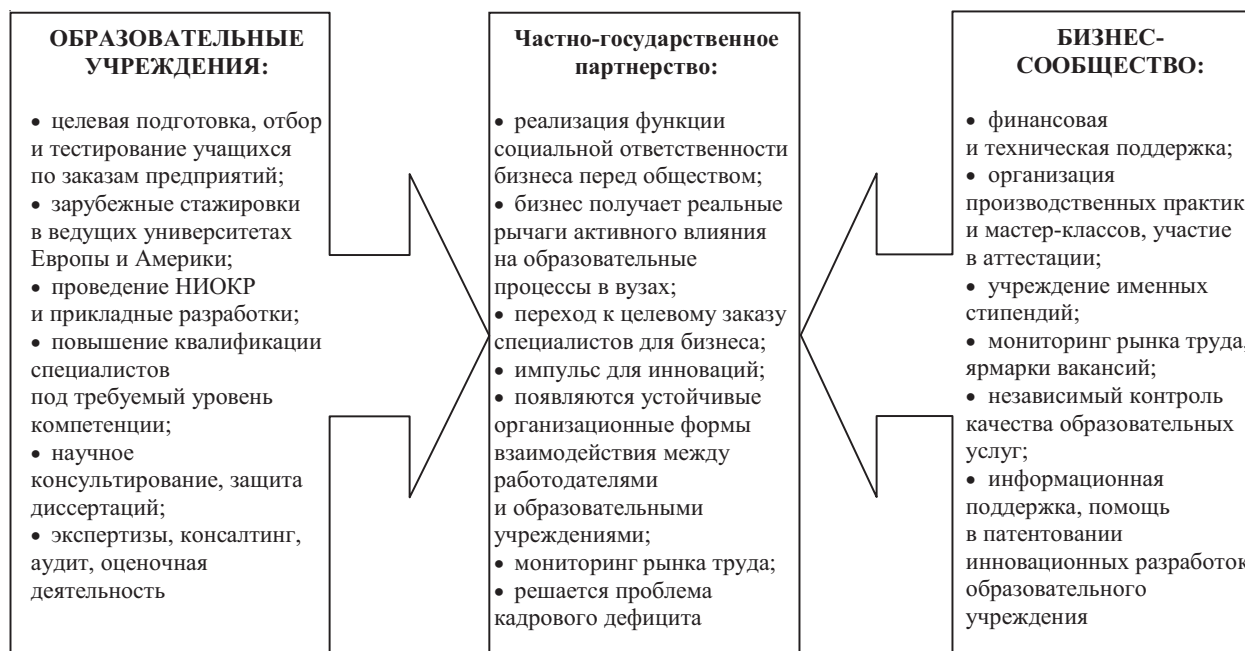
ОБРАЗОВАТЕЛЬНЫЕ УЧРЕЖДЕНИЯ:

• целевая подготовка, отбор и тестирование учащихся по заказам предприятий;
• зарубежные стажировки в ведущих университетах Европы и Америки;
• проведение НИОКР и прикладные разработки;
• повышение квалификации специалистов под требуемый уровень компетенции;
• научное консультирование, защита диссертаций;
• экспертизы, консалтинг, аудит, оценочная деятельность

Частно-государственное партнерство:

• реализация функции социальной ответственности бизнеса перед обществом;
• бизнес получает реальные рычаги активного влияния на образовательные процессы в вузах;
• переход к целевому заказу специалистов для бизнеса;
• импульс для инноваций;
• появляются устойчивые организационные формы взаимодействия между работодателями и образовательными учреждениями;
• мониторинг рынка труда;
• решается проблема кадрового дефицита

БИЗНЕС-СООБЩЕСТВО:

• финансовая и техническая поддержка;
• организация производственных практик и мастер-классов, участие в аттестации;
• учреждение именных стипендий;
• мониторинг рынка труда, ярмарки вакансий;
• независимый контроль качества образовательных услуг;
• информационная поддержка, помощь в патентовании инновационных разработок образовательного учреждения